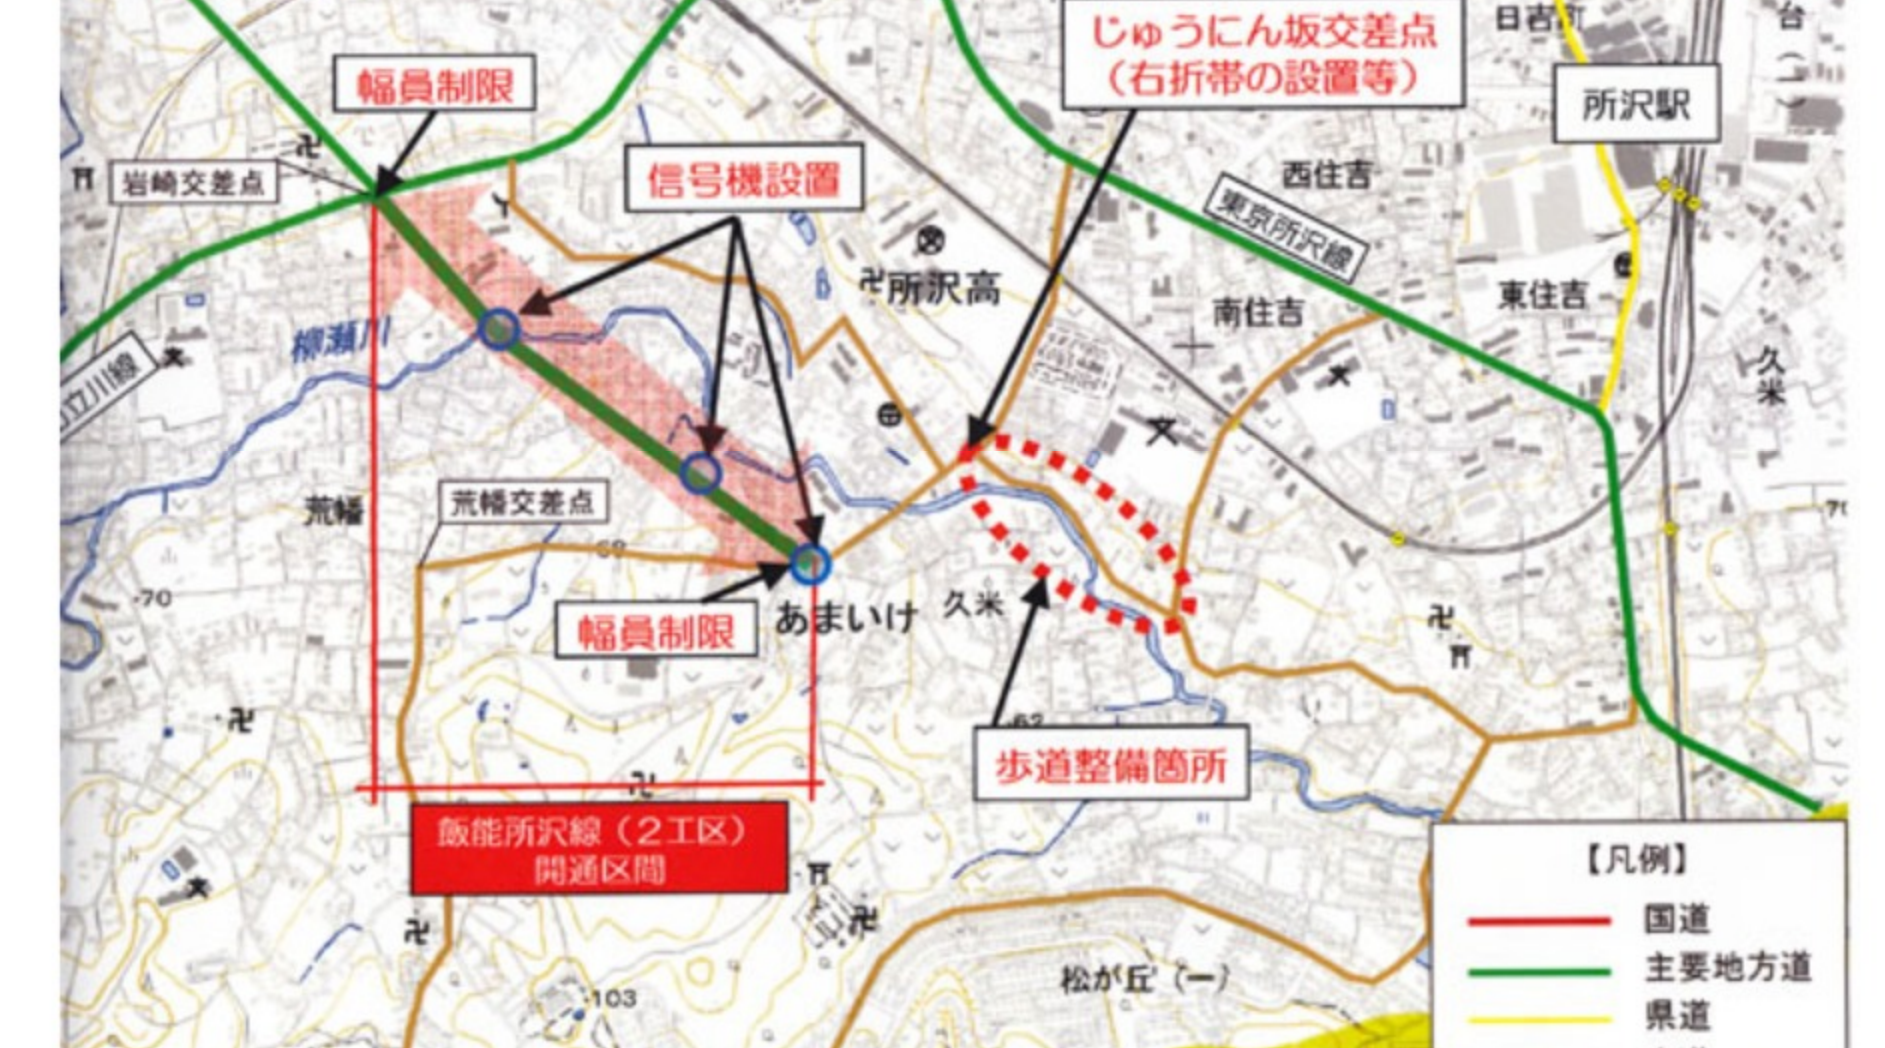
幅員制限

岩崎交差点

信号機設置

じゅうにん坂交差点
（右折帯の設置等）

日吉町

所沢駅

西住吉

東京所沢線

所沢高

南住吉

東住吉

久米

柳瀬川

立川線

荒幡

荒幡交差点

68

-70

幅員制限

あまいけ

久米

歩道整備箇所

62

70

飯能所沢線（２工区）
開通区間

松が丘（一）

103

【凡例】

国道

主要地方道

県道